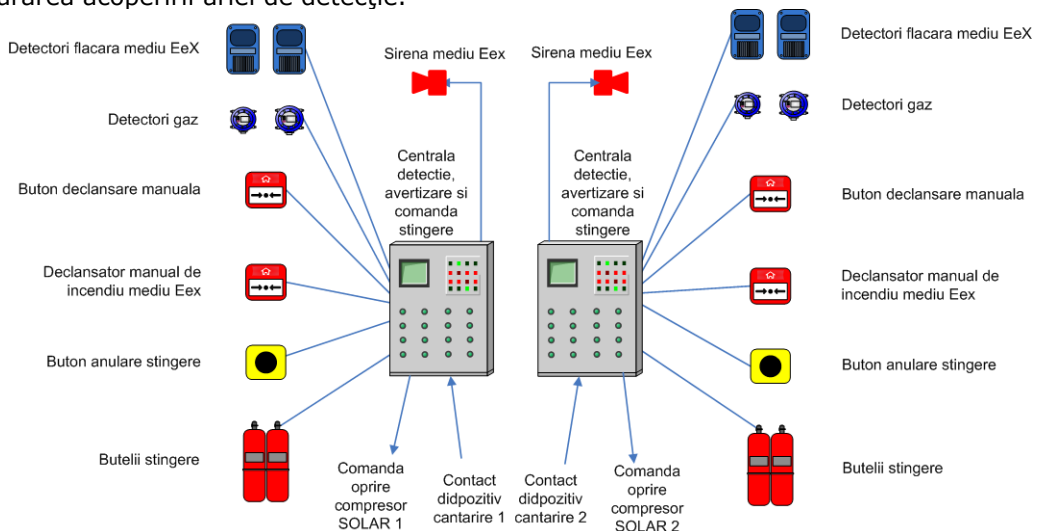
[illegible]urarea acoperirii ariei de detecție.

Detectori flacara mediu EeX

Detectori gaz

Buton declansare manuala

Declansator manual de incendiu mediu Eex

Buton anulare stingere

Butelii stingere

Sirena mediu Eex

Centrala detectie, avertizare si comanda stingere

Comanda oprire compresor SOLAR 1

Contact didpozitiv cantarire 1

Sirena mediu Eex

Centrala detectie, avertizare si comanda stingere

Contact didpozitiv cantarire 2

Comanda oprire compresor SOLAR 2

Detectori flacara mediu EeX

Detectori gaz

Buton declansare manuala

Declansator manual de incendiu mediu Eex

Buton anulare stingere

Butelii stingere